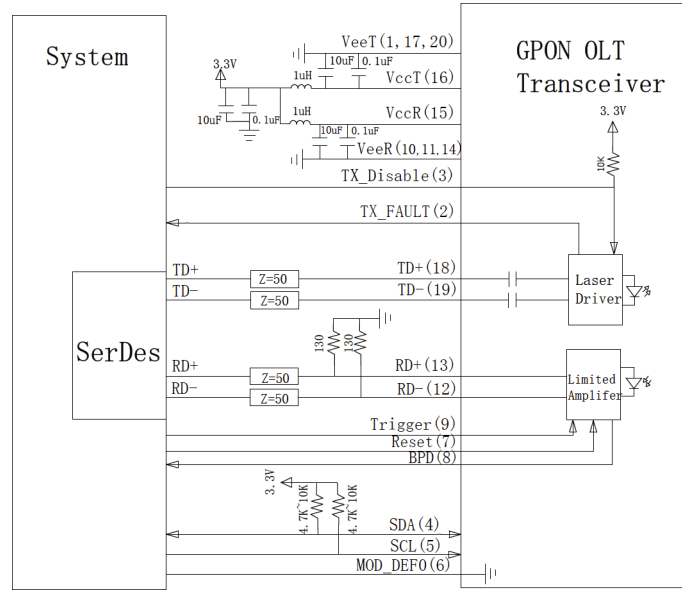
System

GPON OLT Transceiver

VeeT(1,17,20)

3.3V

10uF 0.1uF

1uH

VccT(16)

10uF 0.1uF

1uH

VccR(15)

10uF 0.1uF

VeeR(10,11,14)

3.3V

10K

TX_Disable(3)

TX_FAULT(2)

SerDes

TD+

TD-

Z=50

Z=50

TD+(18)

TD-(19)

Laser Driver

130

130

RD+

RD-

Z=50

Z=50

RD+(13)

RD-(12)

Limited Amplifer

Trigger(9)

Reset(7)

BPD(8)

3.3V

4.7K~10K

4.7K~10K

SDA(4)

SCL(5)

MOD_DEF0(6)